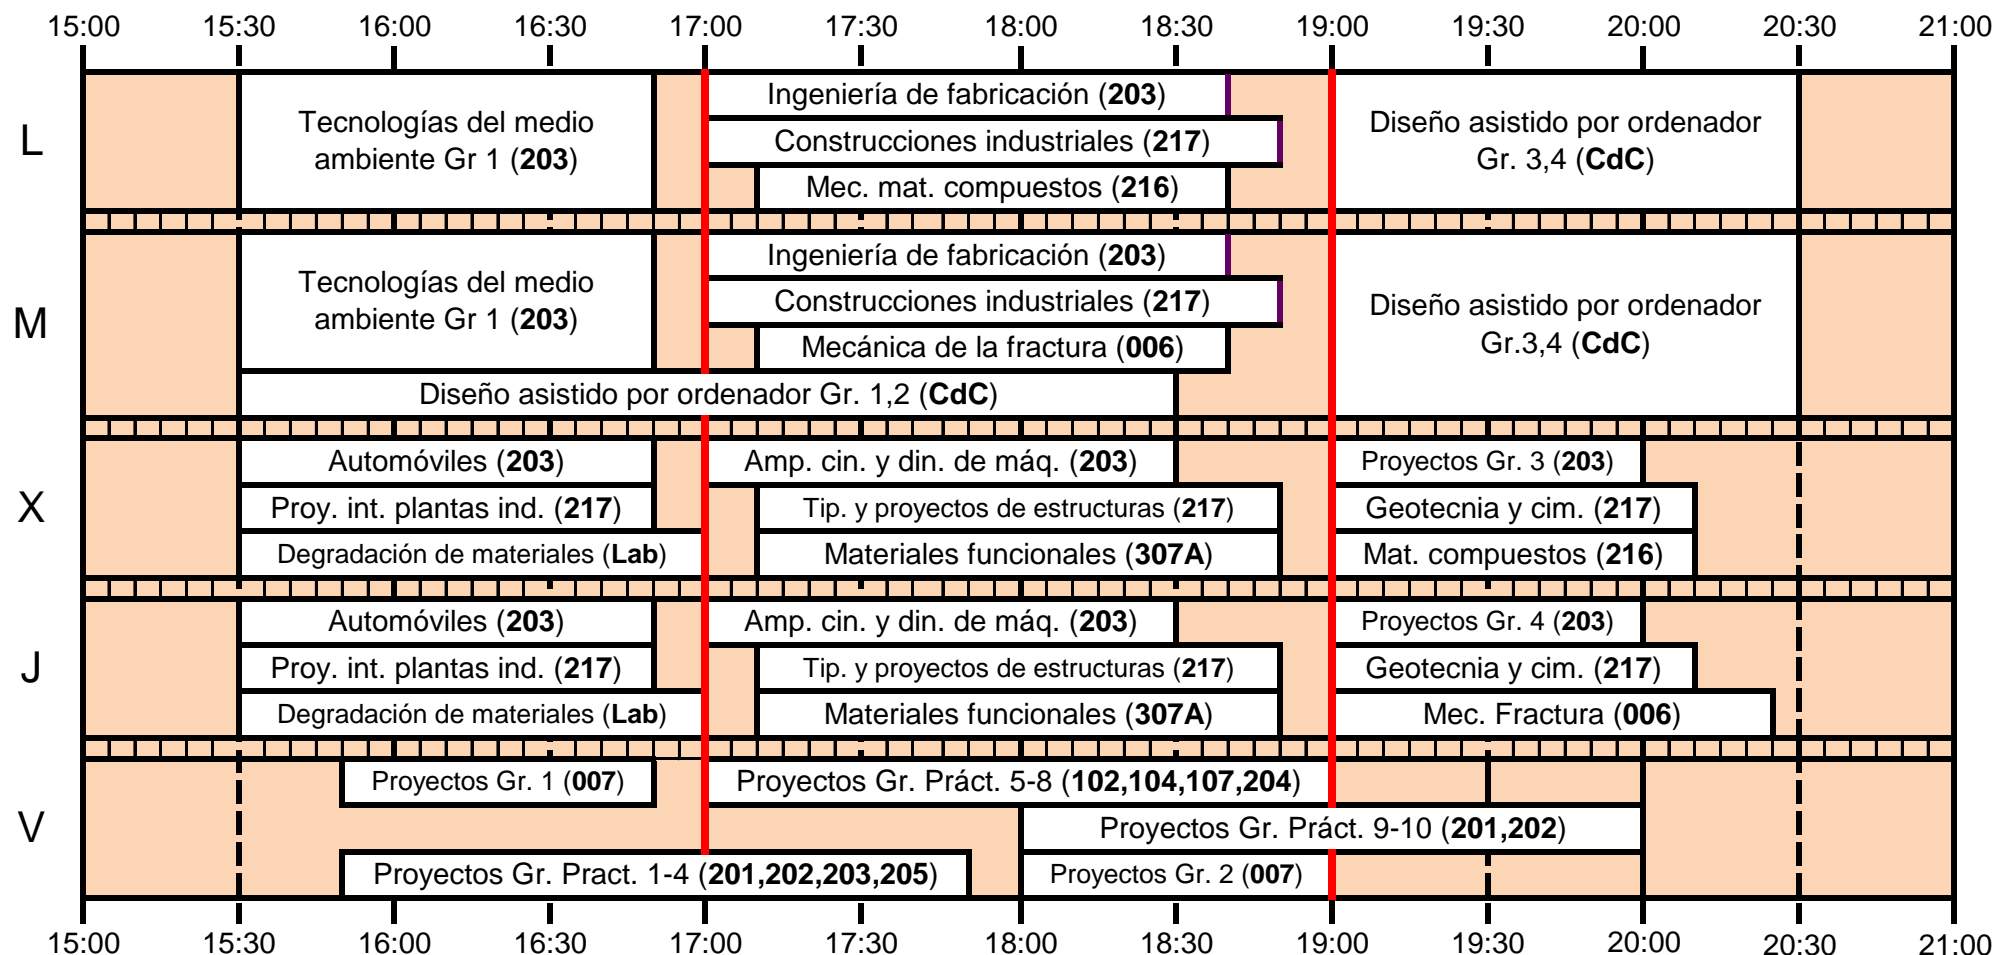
15:00 15:30 16:00 16:30 17:00 17:30 18:00 18:30 19:00 19:30 20:00 20:30 21:00

L
Tecnologías del medio ambiente Gr 1 (**203**)
Ingeniería de fabricación (**203**)
Construcciones industriales (**217**)
Mec. mat. compuestos (**216**)
Diseño asistido por ordenador Gr. 3,4 (**CdC**)

M
Tecnologías del medio ambiente Gr 1 (**203**)
Ingeniería de fabricación (**203**)
Construcciones industriales (**217**)
Mecánica de la fractura (**006**)
Diseño asistido por ordenador Gr.3,4 (**CdC**)
Diseño asistido por ordenador Gr. 1,2 (**CdC**)

X
Automóviles (**203**)
Amp. cin. y din. de máq. (**203**)
Proyectos Gr. 3 (**203**)
Proy. int. plantas ind. (**217**)
Tip. y proyectos de estructuras (**217**)
Geotecnia y cim. (**217**)
Degradación de materiales (**Lab**)
Materiales funcionales (**307A**)
Mat. compuestos (**216**)

J
Automóviles (**203**)
Amp. cin. y din. de máq. (**203**)
Proyectos Gr. 4 (**203**)
Proy. int. plantas ind. (**217**)
Tip. y proyectos de estructuras (**217**)
Geotecnia y cim. (**217**)
Degradación de materiales (**Lab**)
Materiales funcionales (**307A**)
Mec. Fractura (**006**)

V
Proyectos Gr. 1 (**007**)
Proyectos Gr. Práct. 5-8 (**102,104,107,204**)
Proyectos Gr. Práct. 9-10 (**201,202**)
Proyectos Gr. Pract. 1-4 (**201,202,203,205**)
Proyectos Gr. 2 (**007**)

15:00 15:30 16:00 16:30 17:00 17:30 18:00 18:30 19:00 19:30 20:00 20:30 21:00